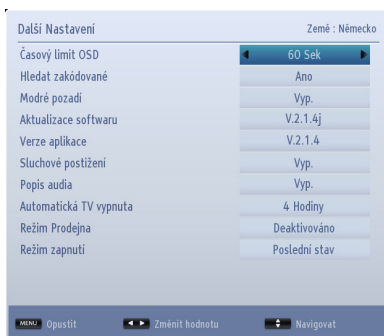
Další Nastavení

Země : Německo

| | |
|---|---|
| Časový limit OSD | 60 Sek |
| Hledat zakódované | Ano |
| Modré pozadí | Vyp. |
| Aktualizace softwaru | V.2.1.4j |
| Verze aplikace | V.2.1.4 |
| Sluchové postižení | Vyp. |
| Popis audia | Vyp. |
| Automatická TV vypnuta | 4 Hodiny |
| Režim Prodejna | Deaktivováno |
| Režim zapnutí | Poslední stav |

MENU Opustit ◄ ► Změnit hodnotu Navigovat